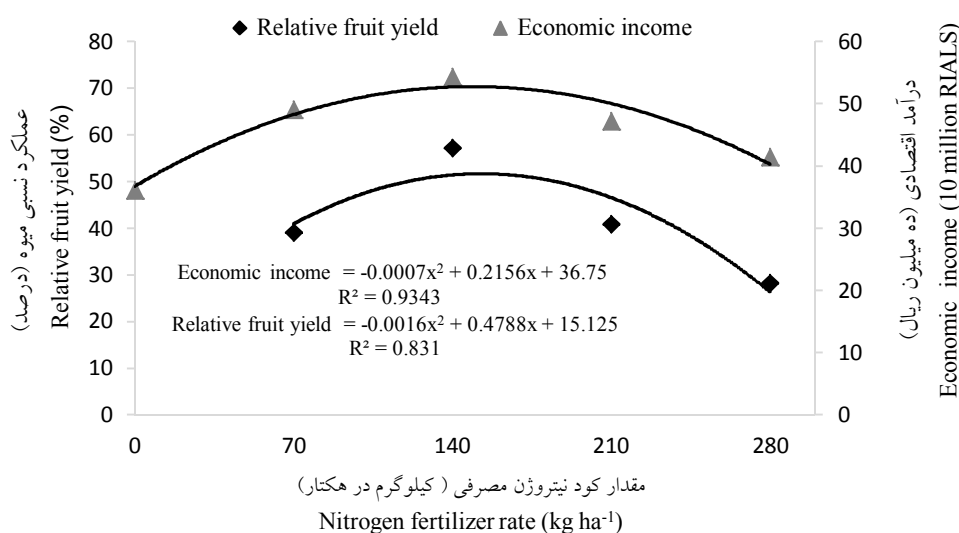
◆ Relative fruit yield ▲ Economic income

عملکرد نسبی میوه (درصد)
Relative fruit yield (%)

80
70
60
50
40
30
20
10
0

درآمد اقتصادی (ده میلیون ریال)
Economic income (10 million RIALS)

60
50
40
30
20
10
0

Economic income $= -0.0007x^2 + 0.2156x + 36.75$
$R^2 = 0.9343$
Relative fruit yield $= -0.0016x^2 + 0.4788x + 15.125$
$R^2 = 0.831$

0
70
140
210
280

مقدار کود نیتروژن مصرفی ( کیلوگرم در هکتار)
Nitrogen fertilizer rate (kg ha$^{-1}$)